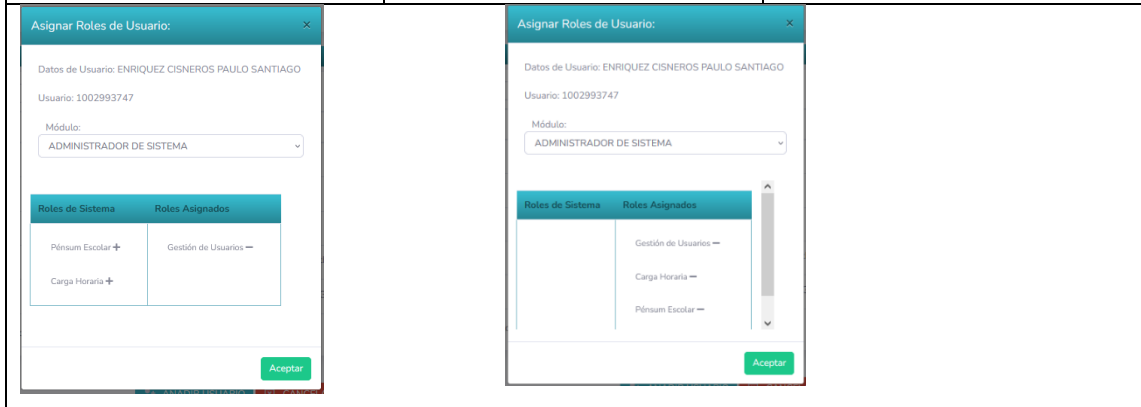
Asignar Roles de Usuario:

×

Datos de Usuario: ENRIQUEZ CISNEROS PAULO SANTIAGO

Usuario: 1002993747

Módulo:

ADMINISTRADOR DE SISTEMA

| Roles de Sistema | Roles Asignados |
|---|---|
| Pénsum Escolar + | Gestión de Usuarios − |
| Carga Horaria + | |

Aceptar

Asignar Roles de Usuario:

×

Datos de Usuario: ENRIQUEZ CISNEROS PAULO SANTIAGO

Usuario: 1002993747

Módulo:

ADMINISTRADOR DE SISTEMA

| Roles de Sistema | Roles Asignados |
|---|---|
| | Gestión de Usuarios − |
| | Carga Horaria − |
| | Pénsum Escolar − |

Aceptar